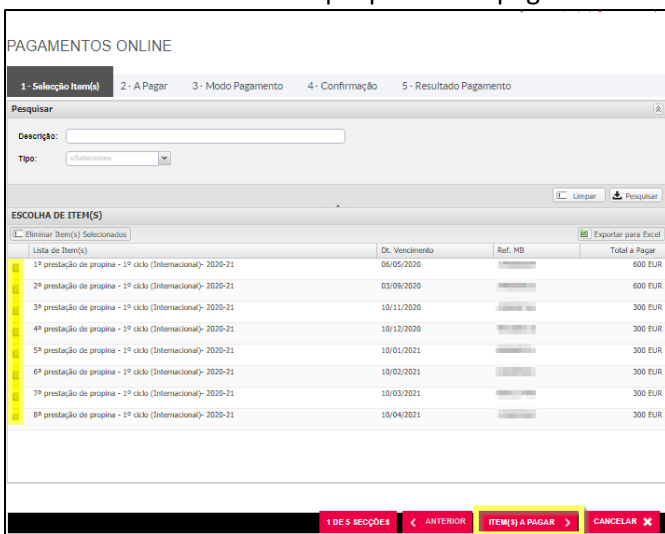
PAGAMENTOS ONLINE

1 - Selecção Item(s) 2 - A Pagar 3 - Modo Pagamento 4 - Confirmação 5 - Resultado Pagamento

Pesquisar

Descrição:

Tipo: «Selecione»

Limpar Pesquisar

ESCOLHA DE ITEM(S)

Eliminar Item(s) Selecionados

Exportar para Excel

| Lista de Item(s) | Dt. Vencimento | Ref. MB | Total a Pagar |
|---|---|---|---|
| 1ª prestação de propina - 1º ciclo (Internacional)- 2020-21 | 06/05/2020 | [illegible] | 600 EUR |
| 2ª prestação de propina - 1º ciclo (Internacional)- 2020-21 | 03/09/2020 | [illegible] | 600 EUR |
| 3ª prestação de propina - 1º ciclo (Internacional)- 2020-21 | 10/11/2020 | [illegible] | 300 EUR |
| 4ª prestação de propina - 1º ciclo (Internacional)- 2020-21 | 10/12/2020 | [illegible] | 300 EUR |
| 5ª prestação de propina - 1º ciclo (Internacional)- 2020-21 | 10/01/2021 | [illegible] | 300 EUR |
| 6ª prestação de propina - 1º ciclo (Internacional)- 2020-21 | 10/02/2021 | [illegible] | 300 EUR |
| 7ª prestação de propina - 1º ciclo (Internacional)- 2020-21 | 10/03/2021 | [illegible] | 300 EUR |
| 8ª prestação de propina - 1º ciclo (Internacional)- 2020-21 | 10/04/2021 | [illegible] | 300 EUR |

1 DE 5 SECÇÕES ANTERIOR ITEM(S) A PAGAR CANCELAR